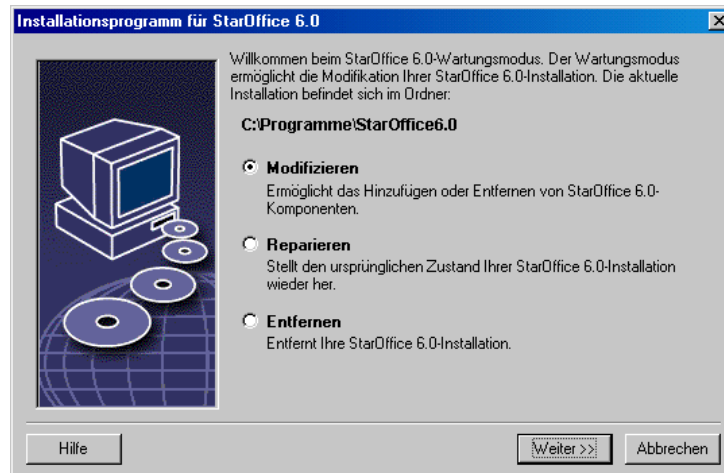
Installationsprogramm für StarOffice 6.0

Willkommen beim StarOffice 6.0-Wartungsmodus. Der Wartungsmodus ermöglicht die Modifikation Ihrer StarOffice 6.0-Installation. Die aktuelle Installation befindet sich im Ordner:

C:\Programme\StarOffice6.0

Modifizieren
Ermöglicht das Hinzufügen oder Entfernen von StarOffice 6.0-Komponenten.

Reparieren
Stellt den ursprünglichen Zustand Ihrer StarOffice 6.0-Installation wieder her.

Entfernen
Entfernt Ihre StarOffice 6.0-Installation.

Hilfe

Weiter >>

Abbrechen